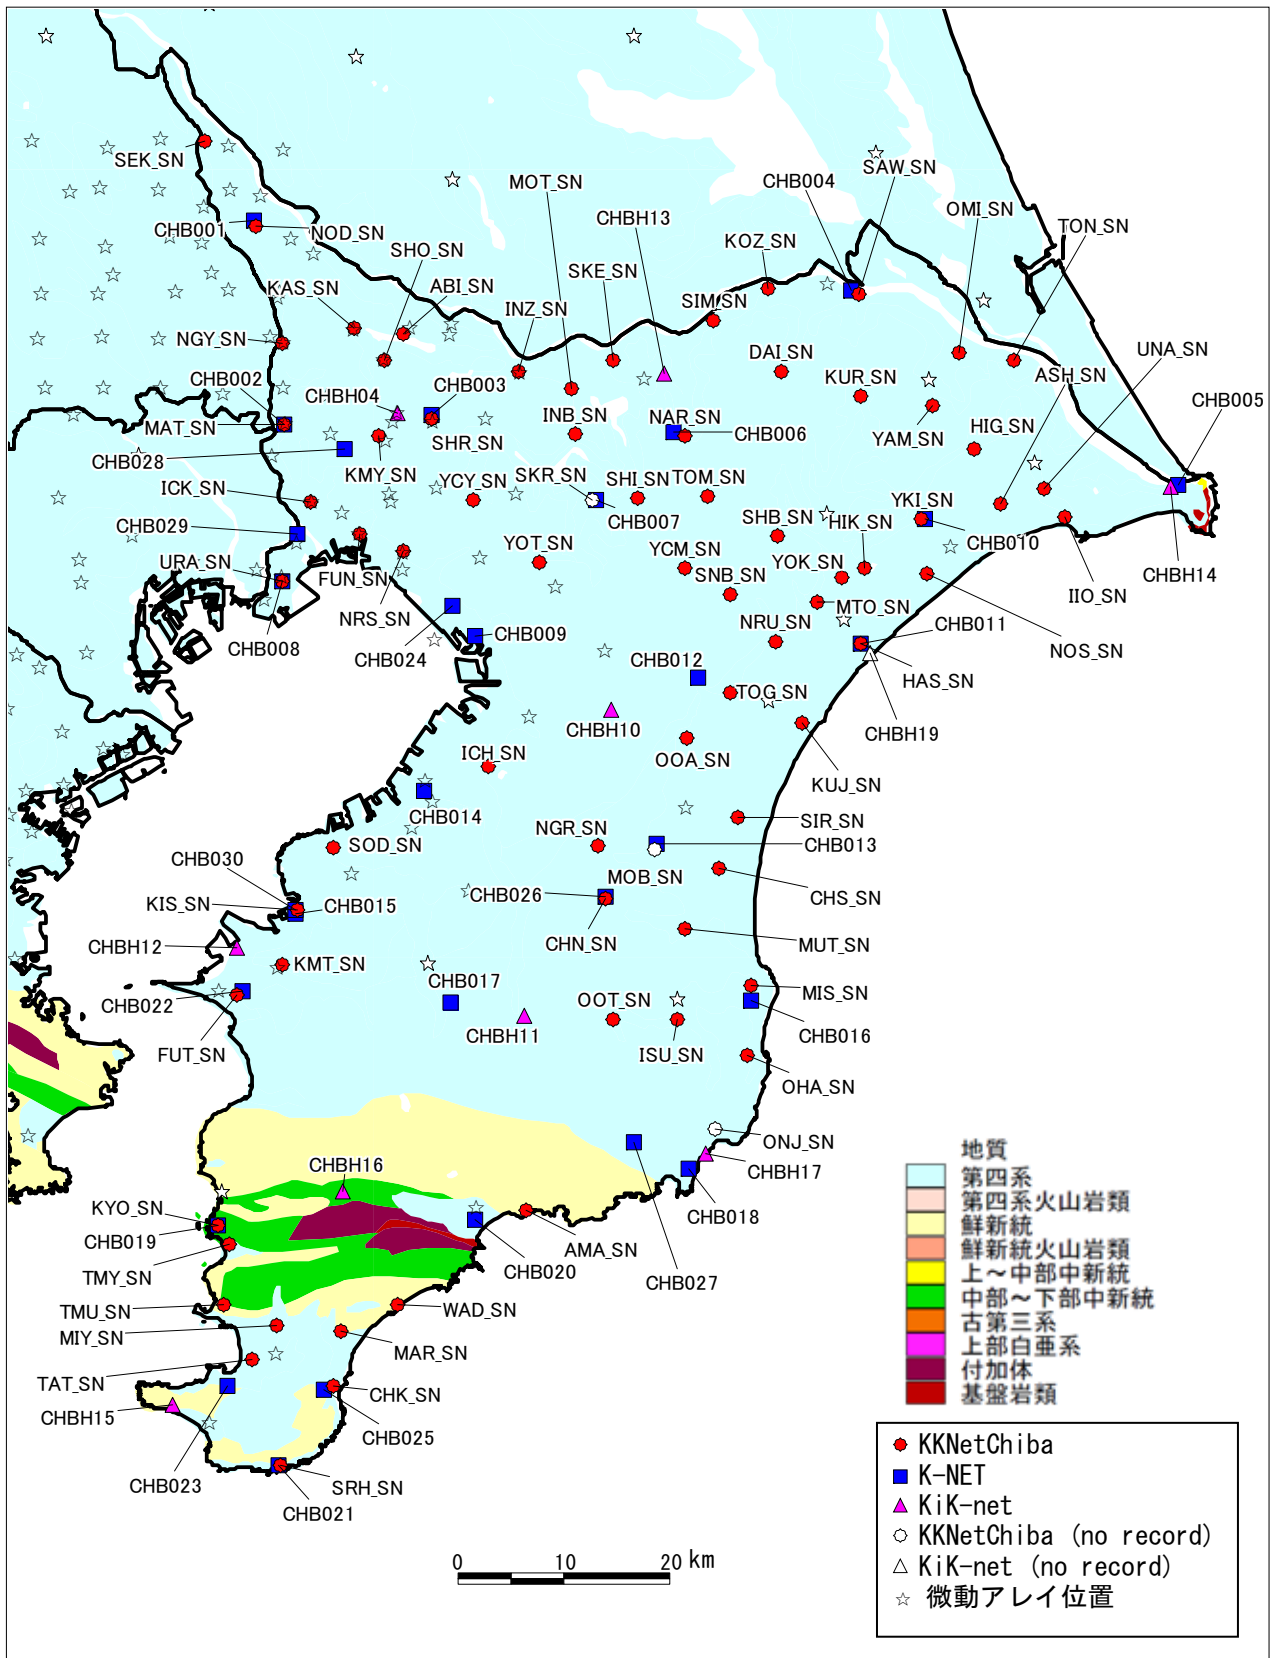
SEK_SN
MOT_SN
CHB004
SAW_SN
OMI_SN
TON_SN
CHBH13
CHB001
NOD_SN
SHO_SN
KOZ_SN
SKE_SN
KAS_SN
ABI_SN
SIM_SN
INZ_SN
NGY_SN
DAI_SN
UNA_SN
ASH_SN
KUR_SN
CHB002
CHB003
CHBH04
CHB005
INB_SN
NAR_SN
MAT_SN
YAM_SN
HIG_SN
CHB006
SHR_SN
CHB028
KMY_SN
SKR_SN
YCY_SN
SHI_SN
TOM_SN
ICK_SN
YKI_SN
CHB007
SHB_SN
HIK_SN
CHB029
CHB010
YOT_SN
YCM_SN
CHBH14
URA_SN
SNB_SN
YOK_SN
FUN_SN
IIO_SN
MTO_SN
NRS_SN
CHB009
NRU_SN
CHB011
CHB008
NOS_SN
CHB024
CHB012
HAS_SN
TOG_SN
CHBH10
CHBH19
ICH_SN
OOA_SN
KUJ_SN
CHB014
SIR_SN
NGR_SN
SOD_SN
CHB013
CHB030
MOB_SN
CHS_SN
KIS_SN
CHB026
CHB015
CHN_SN
MUT_SN
CHBH12
KMT_SN
CHB017
MIS_SN
OOT_SN
CHB022
CHB016
CHBH11
FUT_SN
ISU_SN
OHA_SN
ONJ_SN
CHBH17
CHBH16
KYO_SN
CHB018
CHB019
AMA_SN
CHB020
TMY_SN
CHB027
TMU_SN
WAD_SN
MIY_SN
MAR_SN
TAT_SN
CHK_SN
CHBH15
CHB025
CHB023
SRH_SN
CHB021

地質
第四系
第四系火山岩類
鮮新統
鮮新統火山岩類
上～中部中新統
中部～下部中新統
古第三系
上部白亜系
付加体
基盤岩類

KKNetChiba
K-NET
KiK-net
KKNetChiba (no record)
KiK-net (no record)
微動アレイ位置

0 10 20 km